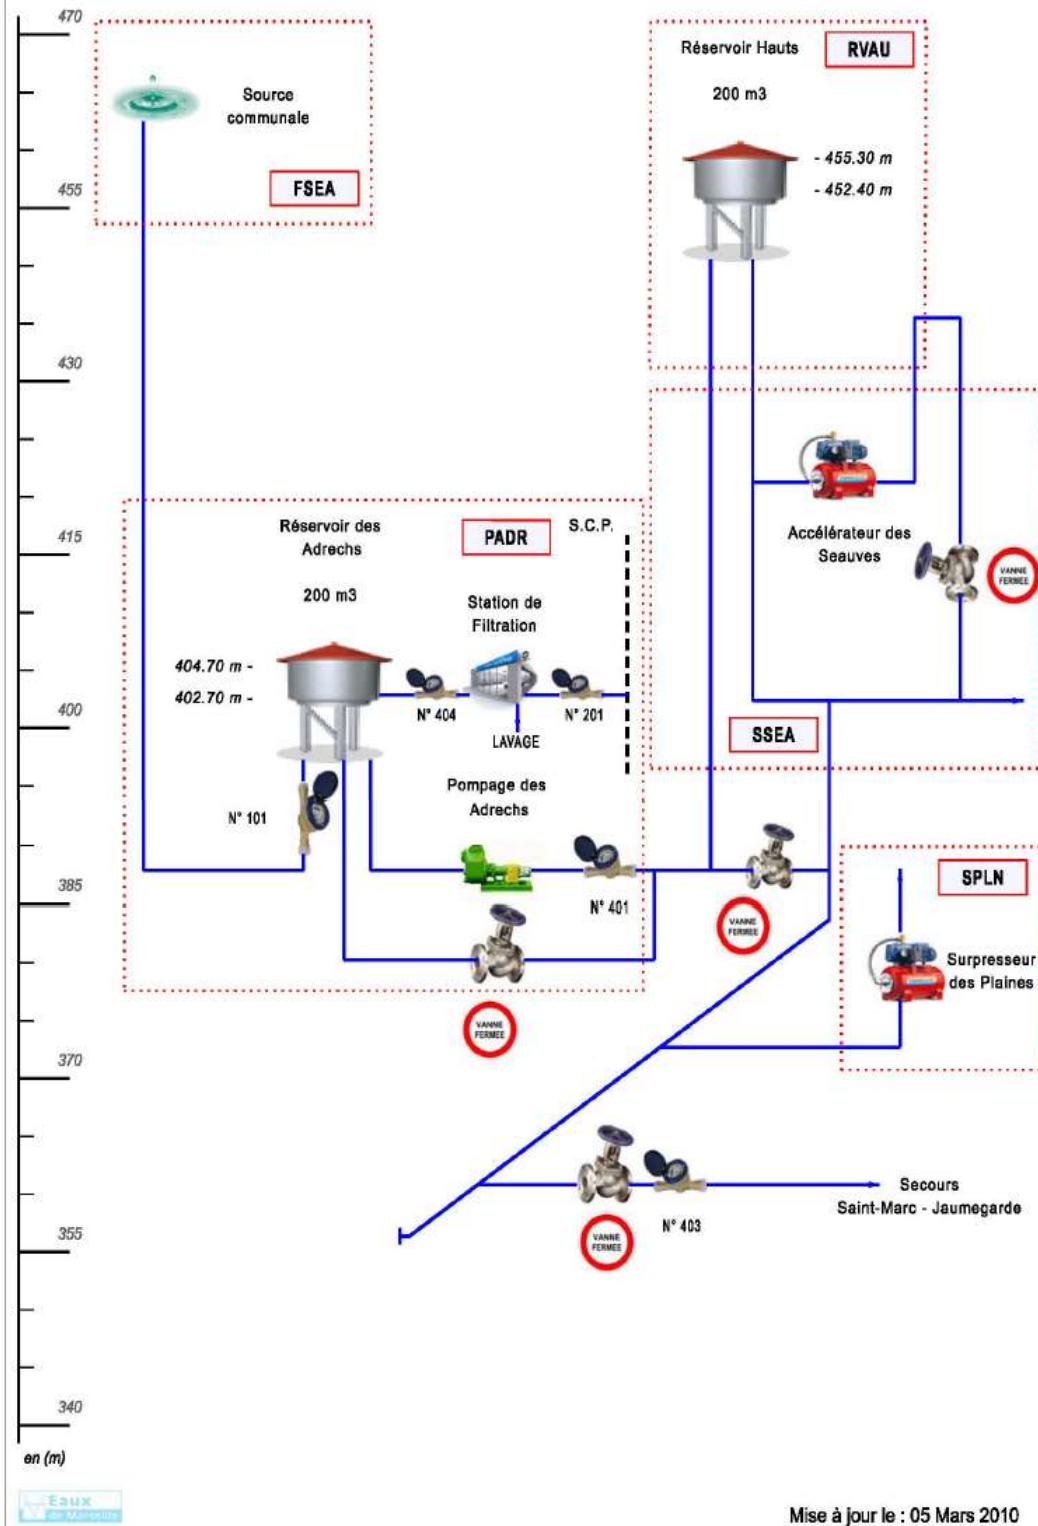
470

Source communale

FSEA

455

430

415

400

385

370

355

340

en (m)

Réservoir Hauts

RVAU

200 m3

- 455.30 m

- 452.40 m

Accélérateur des Seauves

VANNE FERMEE

Réservoir des Adrechs

PADR

S.C.P.

200 m3

Station de Filtration

404.70 m -

402.70 m -

N° 404

N° 201

LAVAGE

SSEA

Pompage des Adrechs

N° 101

N° 401

VANNE FERMEE

VANNE FERMEE

SPLN

Surpresseur des Plaines

Secours Saint-Marc - Jaumegarde

N° 403

VANNE FERMEE

Eaux de Marseille

Mise à jour le : 05 Mars 2010